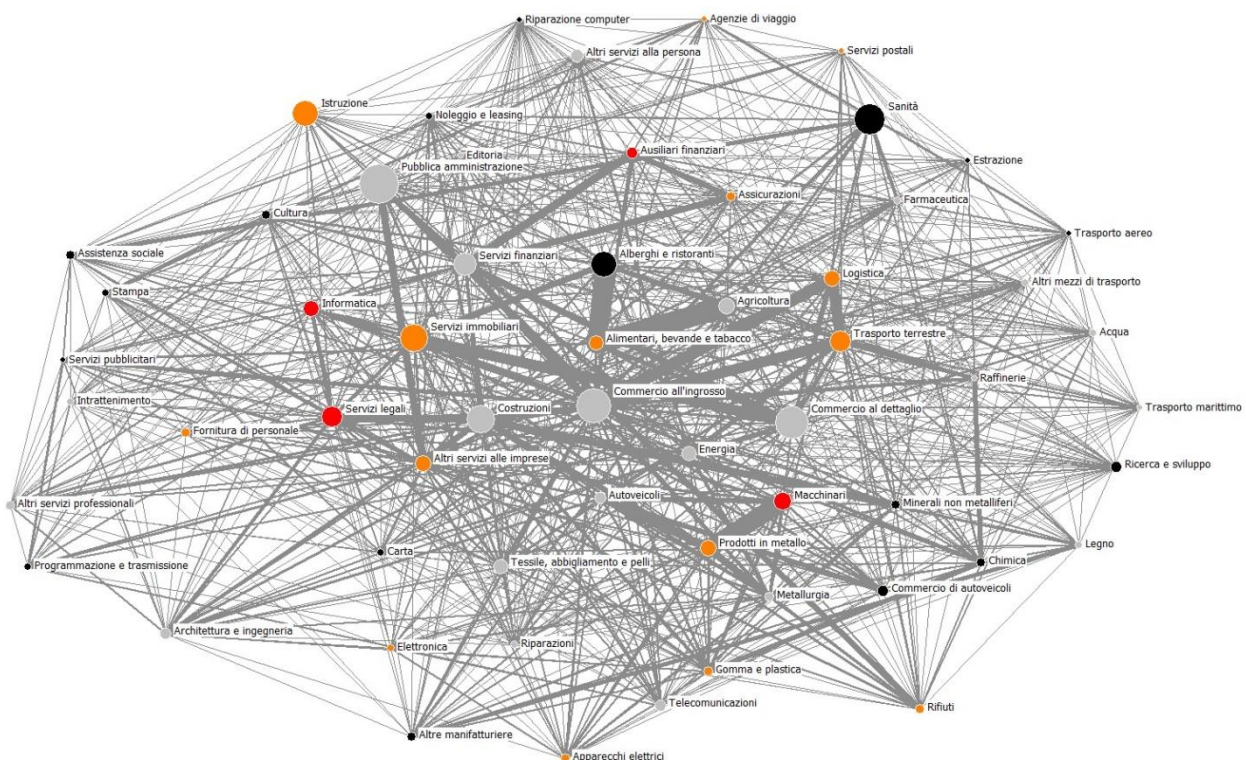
Riparazione computer
Agenzie di viaggio
Altri servizi alla persona
Servizi postali
Istruzione
Noleggio e leasing
Sanità
Editoria
Pubblica amministrazione
Ausiliari finanziari
Estrazione
Assicurazioni
Cultura
Farmaceutica
Trasporto aereo
Assistenza sociale
Servizi finanziari
Alberghi e ristoranti
Logistica
Altri mezzi di trasporto
Stampa
Informatica
Agricoltura
Servizi immobiliari
Alimentari, bevande e tabacco
Trasporto terrestre
Acqua
Servizi pubblicitari
Raffinerie
Commercio all'ingrosso
Intrattenimento
Trasporto marittimo
Servizi legali
Costruzioni
Commercio al dettaglio
Fornitura di personale
Energia
Altri servizi alle imprese
Ricerca e sviluppo
Autoveicoli
Macchinari
Altri servizi professionali
Minerali non metalliferi
Prodotti in metallo
Legno
Carta
Chimica
Programmazione e trasmissione
Tessile, abbigliamento e pelli
Commercio di autoveicoli
Metallurgia
Architettura e ingegneria
Riparazioni
Elettronica
Gomma e plastica
Telecomunicazioni
Rifiuti
Altre manifatturiere
Apparecchi elettrici